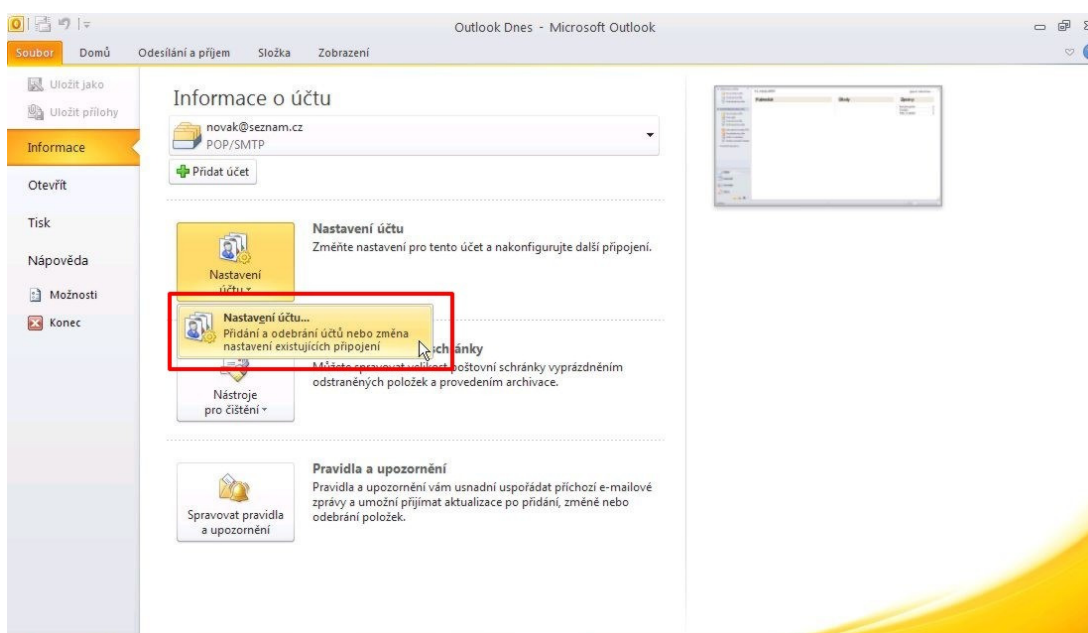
Outlook Dnes - Microsoft Outlook

Soubor Domů Odesílání a příjem Složka Zobrazení

Uložit jako
Uložit přílohy
Informace
Otevřít
Tisk
Nápověda
Možnosti
Konec

Informace o účtu

novak@seznam.cz
POP/SMTP

Přidat účet

Nastavení účtu
Změňte nastavení pro tento účet a nakonfigurujte další připojení.

Nastavení účtu

Nastavení účtu...
Přidání a odebrání účtů nebo změna nastavení existujících připojení

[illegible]schránky
M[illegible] poštovní schránky vyprázdněním odstraněných položek a provedením archivace.

Nástroje pro čištění

Pravidla a upozornění
Pravidla a upozornění vám usnadní uspořádat příchozí e-mailové zprávy a umožní přijímat aktualizace po přidání, změně nebo odebrání položek.

Spravovat pravidla a upozornění